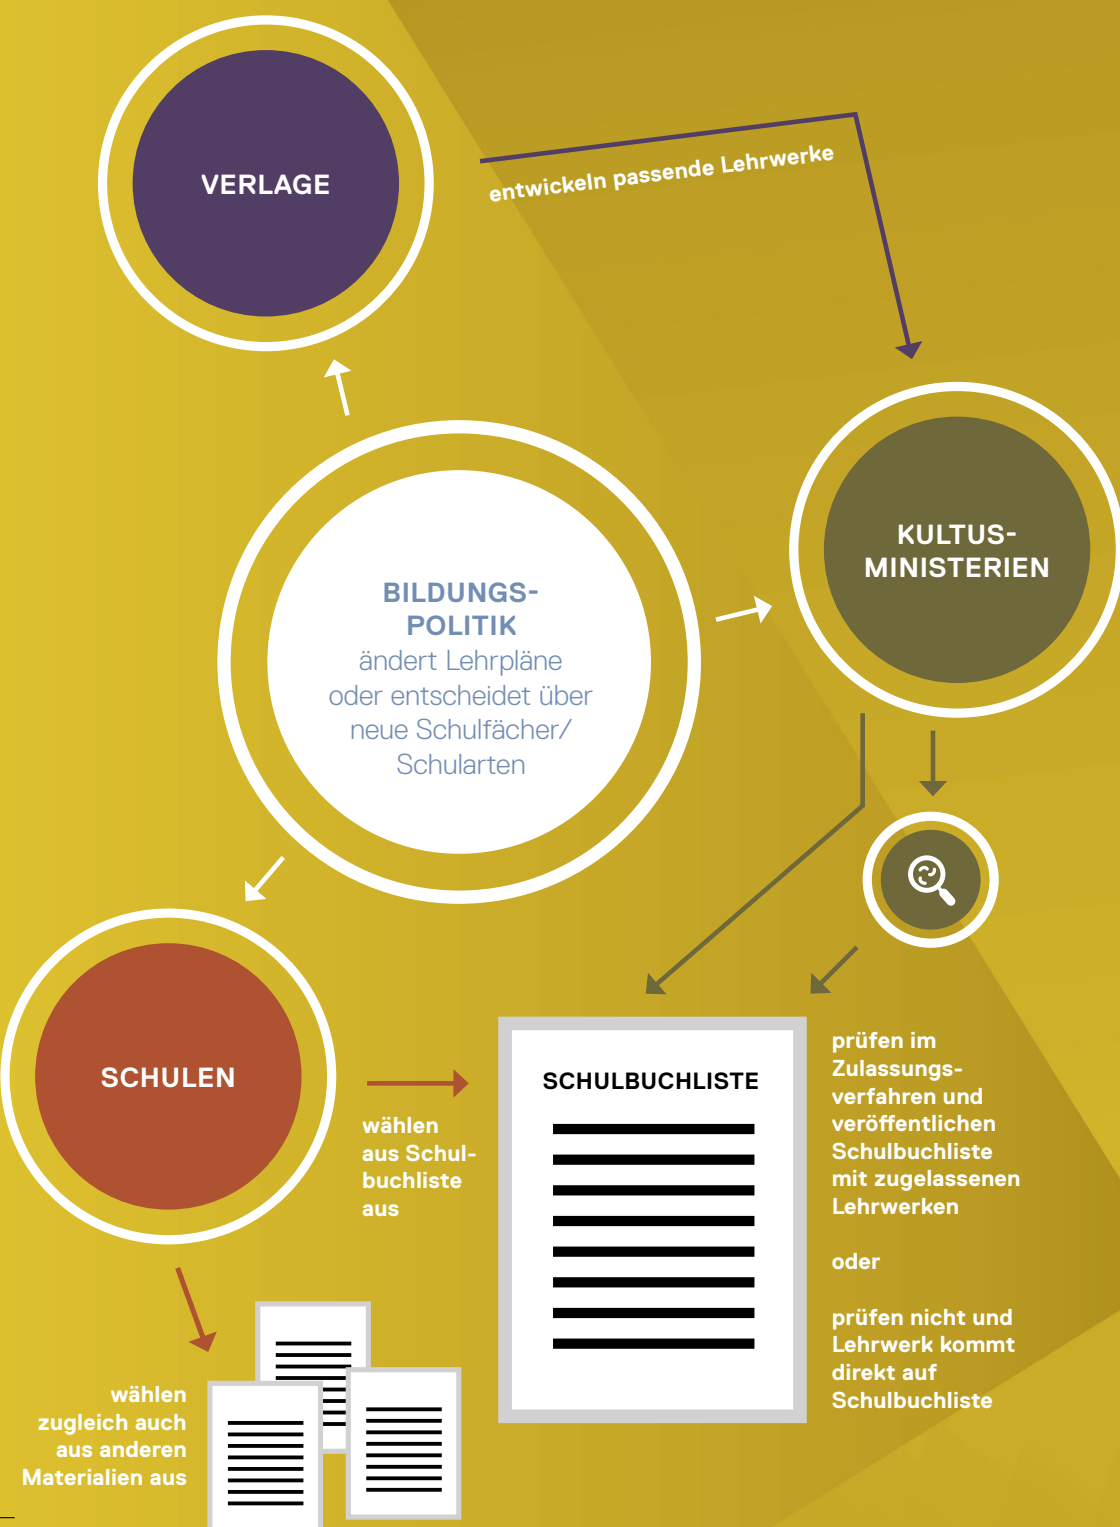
VERLAGE

entwickeln passende Lehrwerke

KULTUS-MINISTERIEN

BILDUNGS-POLITIK
ändert Lehrpläne oder entscheidet über neue Schulfächer/ Schularten

SCHULEN

wählen aus Schulbuchliste aus

SCHULBUCHLISTE

prüfen im Zulassungsverfahren und veröffentlichen Schulbuchliste mit zugelassenen Lehrwerken

oder

prüfen nicht und Lehrwerk kommt direkt auf Schulbuchliste

wählen zugleich auch aus anderen Materialien aus